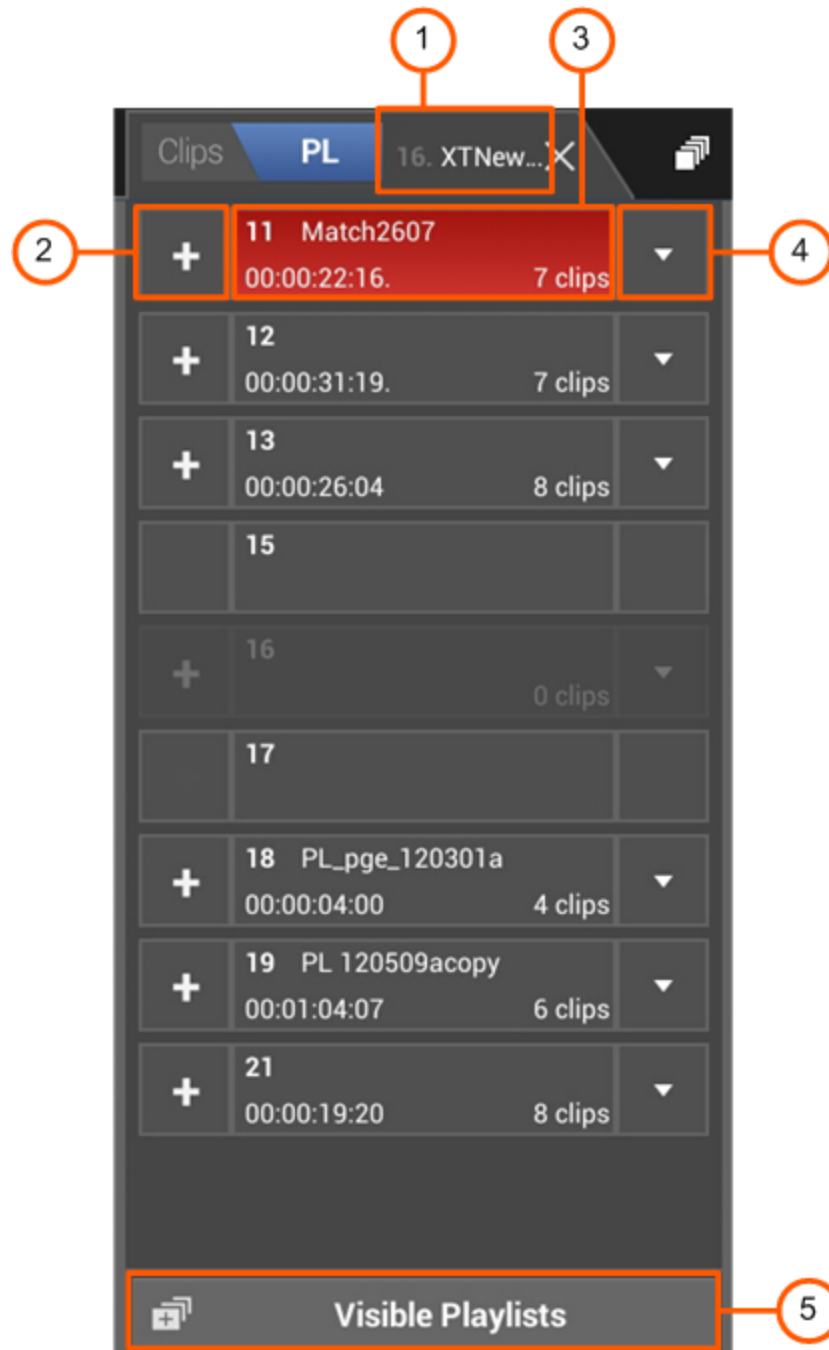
1
3
Clips PL 16. XTNew...

2
4
11 Match2607
00:00:22:16. 7 clips

12
00:00:31:19. 7 clips

13
00:00:26:04 8 clips

15

16
0 clips

17

18 PL_pge_120301a
00:00:04:00 4 clips

19 PL 120509acopy
00:01:04:07 6 clips

21
00:00:19:20 8 clips

Visible Playlists
5